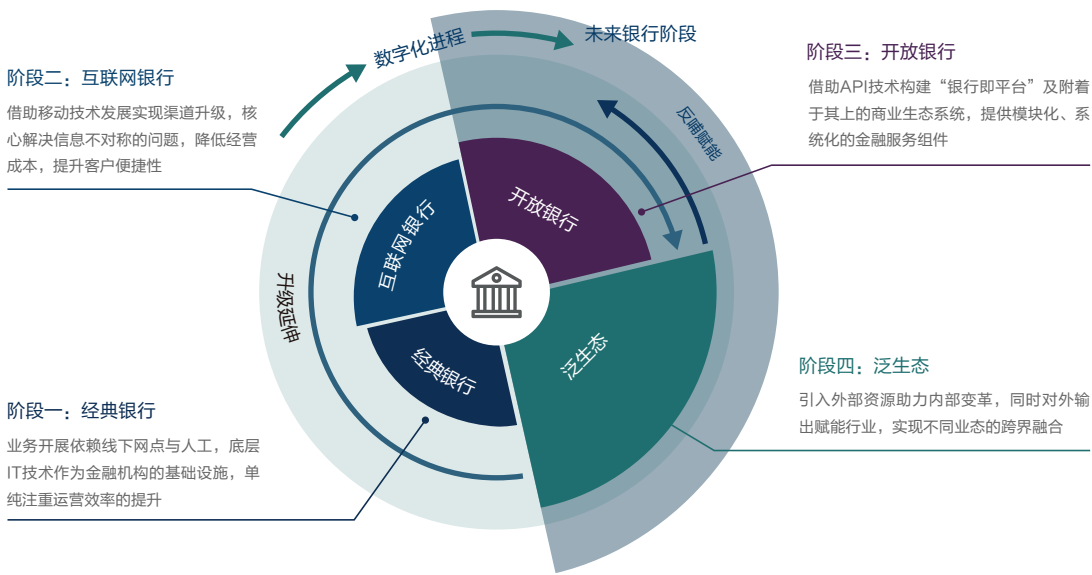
数字化进程

未来银行阶段

阶段二：互联网银行

借助移动技术发展实现渠道升级，核心解决信息不对称的问题，降低经营成本，提升客户便捷性

阶段三：开放银行

借助API技术构建“银行即平台”及附着于其上的商业生态系统，提供模块化、系统化的金融服务组件

反哺赋能

开放银行

互联网银行

升级延伸

经典银行

泛生态

阶段四：泛生态

引入外部资源助力内部变革，同时对外输出赋能行业，实现不同业态的跨界融合

阶段一：经典银行

业务开展依赖线下网点与人工，底层IT技术作为金融机构的基础设施，单纯注重运营效率的提升